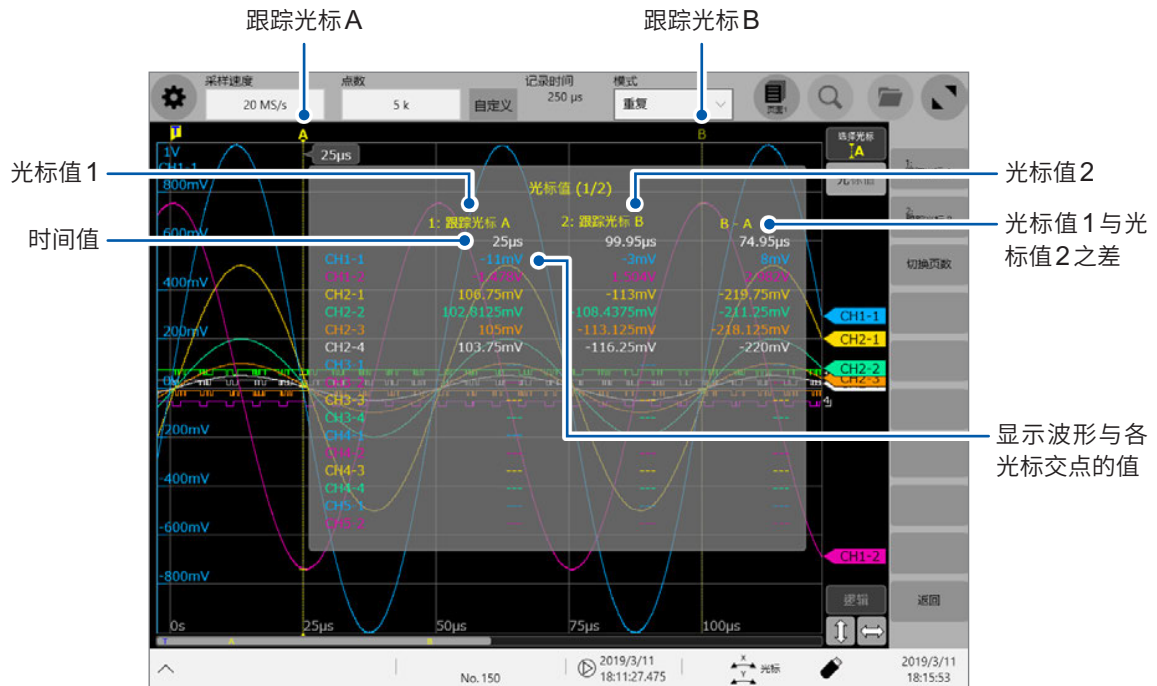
跟踪光标A

跟踪光标B

采样速度
20 MS/s
点数
5 k
自定义
记录时间
250 µs
模式
重复

A
B
25µs
1V
CH1-1
800mV
600mV
400mV
200mV
0V
-200mV
-400mV
-600mV
-800mV

光标值1
光标值2
时间值
光标值1与光标值2之差

光标值 (1/2)

| | 1: 跟踪光标 A | 2: 跟踪光标 B | B - A |
|---|---|---|---|
| | 25µs | 99.95µs | 74.95µs |
| CH1-1 | -11mV | -3mV | 8mV |
| CH1-2 | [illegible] | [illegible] | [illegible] |
| CH2-1 | 106.75mV | -113mV | -219.75mV |
| CH2-2 | 102.8125mV | -108.4375mV | -211.25mV |
| CH2-3 | 105mV | -113.125mV | -218.125mV |
| CH2-4 | 103.75mV | -116.25mV | -220mV |
| CH3-1 | | | |
| CH3-2 | | | |
| CH3-3 | --- | --- | --- |
| CH3-4 | --- | --- | --- |
| CH4-1 | --- | --- | --- |
| CH4-2 | --- | --- | --- |
| CH4-3 | --- | --- | --- |
| CH4-4 | --- | --- | --- |
| CH5-1 | --- | --- | --- |
| CH5-2 | --- | --- | --- |

显示波形与各光标交点的值

选择光标
A
光标值
切换页数
CH1-1
CH2-1
CH2-2
CH2-3
CH1-2
编辑
返回

0s
25µs
50µs
75µs
100µs

No. 150
2019/3/11
18:11:27.475
光标
2019/3/11
18:15:53